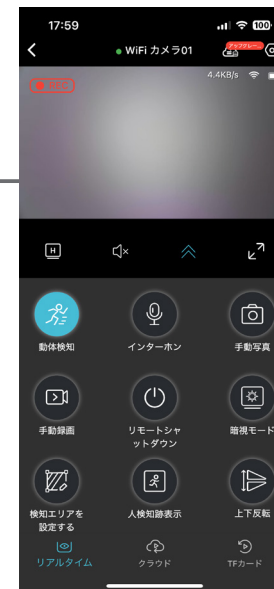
17:59
100
WiFi カメラ01
アップグレード
REC
4.4KB/s
H
動体検知
インターホン
手動写真
手動録画
リモートシャットダウン
暗視モード
検知エリアを設定する
人検知跡表示
上下反転
リアルタイム
クラウド
TFカード